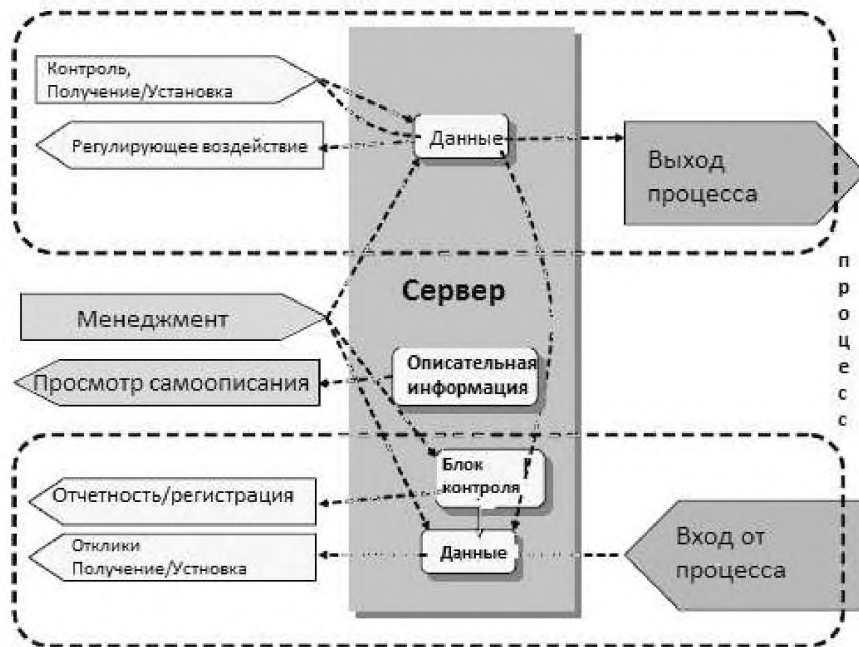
Контроль, Получение/Установка

Регулирующее воздействие

Данные

Выход процесса

Сервер

п
р
о
ц
е
с
с

Менеджмент

Описательная информация

Просмотр самоописания

Блок контроля

Отчетность/регистрация

Отклики Получение/Устновка

Данные

Вход от процесса